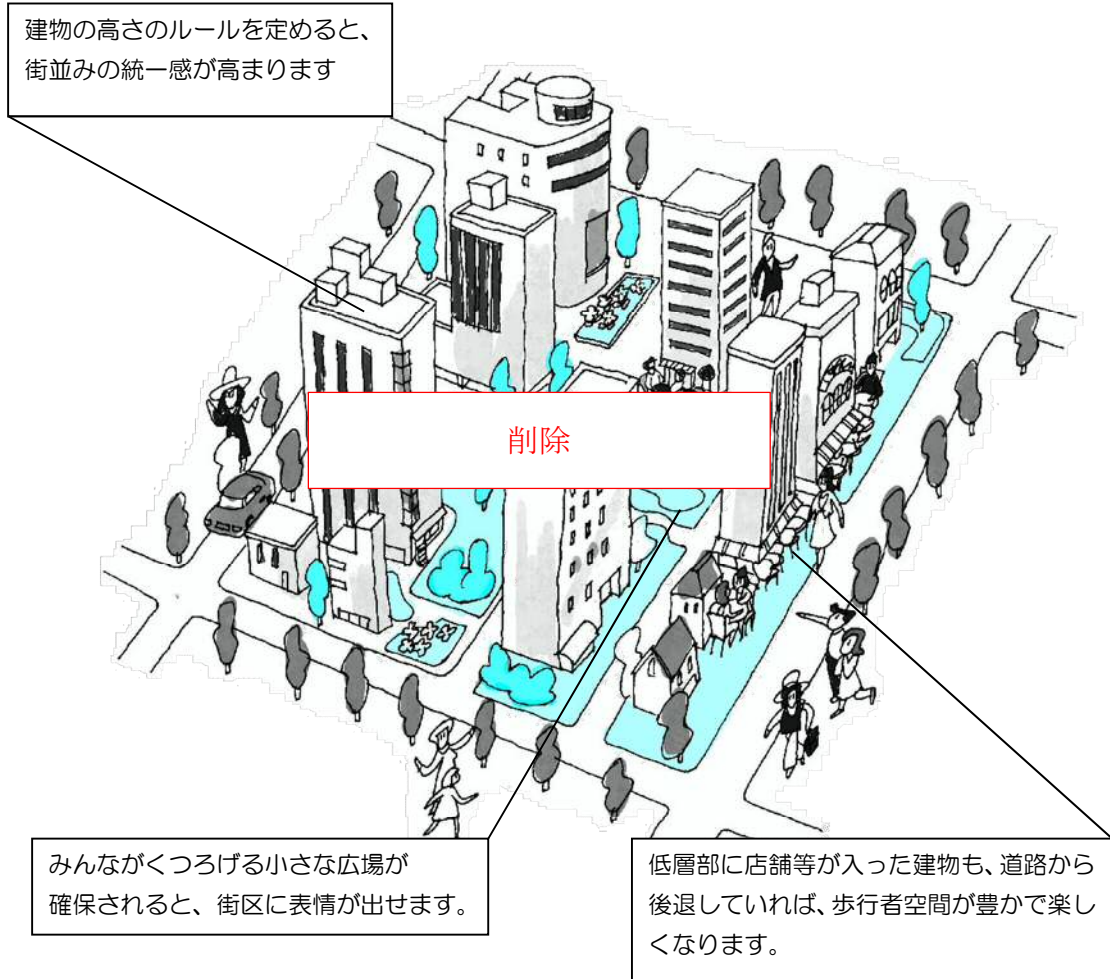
建物の高さのルールを定めると、
街並みの統一感が高まります

削除

みんながくつろげる小さな広場が
確保されると、街区に表情が出せます。

低層部に店舗等が入った建物も、道路から後退していれば、歩行者空間が豊かで楽しくなります。